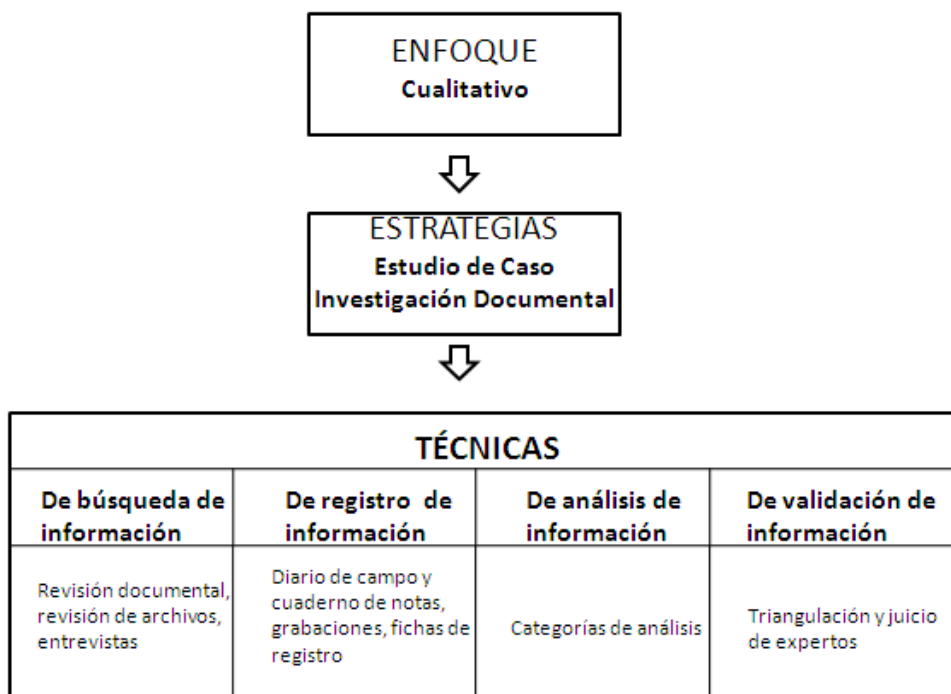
ENFOQUE
Cualitativo

ESTRATEGIAS
Estudio de Caso
Investigación Documental

| TÉCNICAS | | | |
|---|---|---|---|
| De búsqueda de información | De registro de información | De análisis de información | De validación de información |
| Revisión documental, revisión de archivos, entrevistas | Diario de campo y cuaderno de notas, grabaciones, fichas de registro | Categorías de análisis | Triangulación y juicio de expertos |